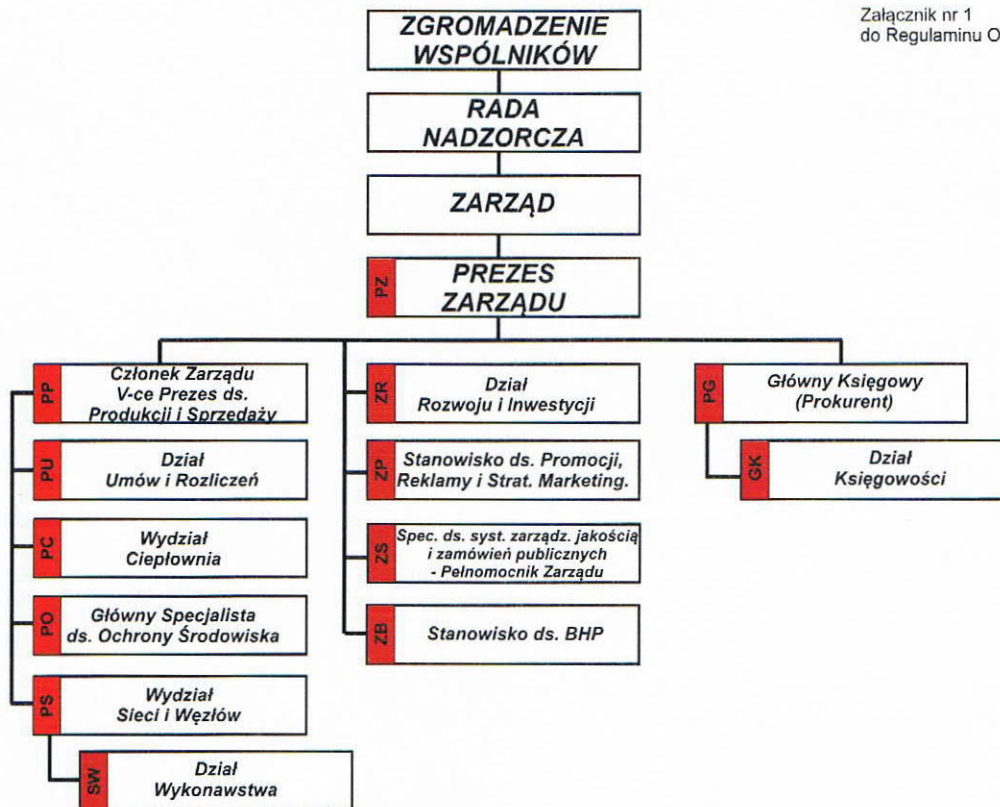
Załącznik nr 1
do Regulaminu O

ZGROMADZENIE WSPÓLNIKÓW

RADA NADZORCZA

ZARZĄD

PZ PREZES ZARZĄDU

PP Członek Zarządu V-ce Prezes ds. Produkcji i Sprzedaży

PU Dział Umów i Rozliczeń

PC Wydział Ciepłownia

PO Główny Specjalista ds. Ochrony Środowiska

PS Wydział Sieci i Węzłów

SW Dział Wykonawstwa

ZR Dział Rozwoju i Inwestycji

ZP Stanowisko ds. Promocji, Reklamy i Strat. Marketing.

ZS Spec. ds. syst. zarządz. jakością i zamówień publicznych - Pełnomocnik Zarządu

ZB Stanowisko ds. BHP

PG Główny Księgowy (Prokurent)

GK Dział Księgowości